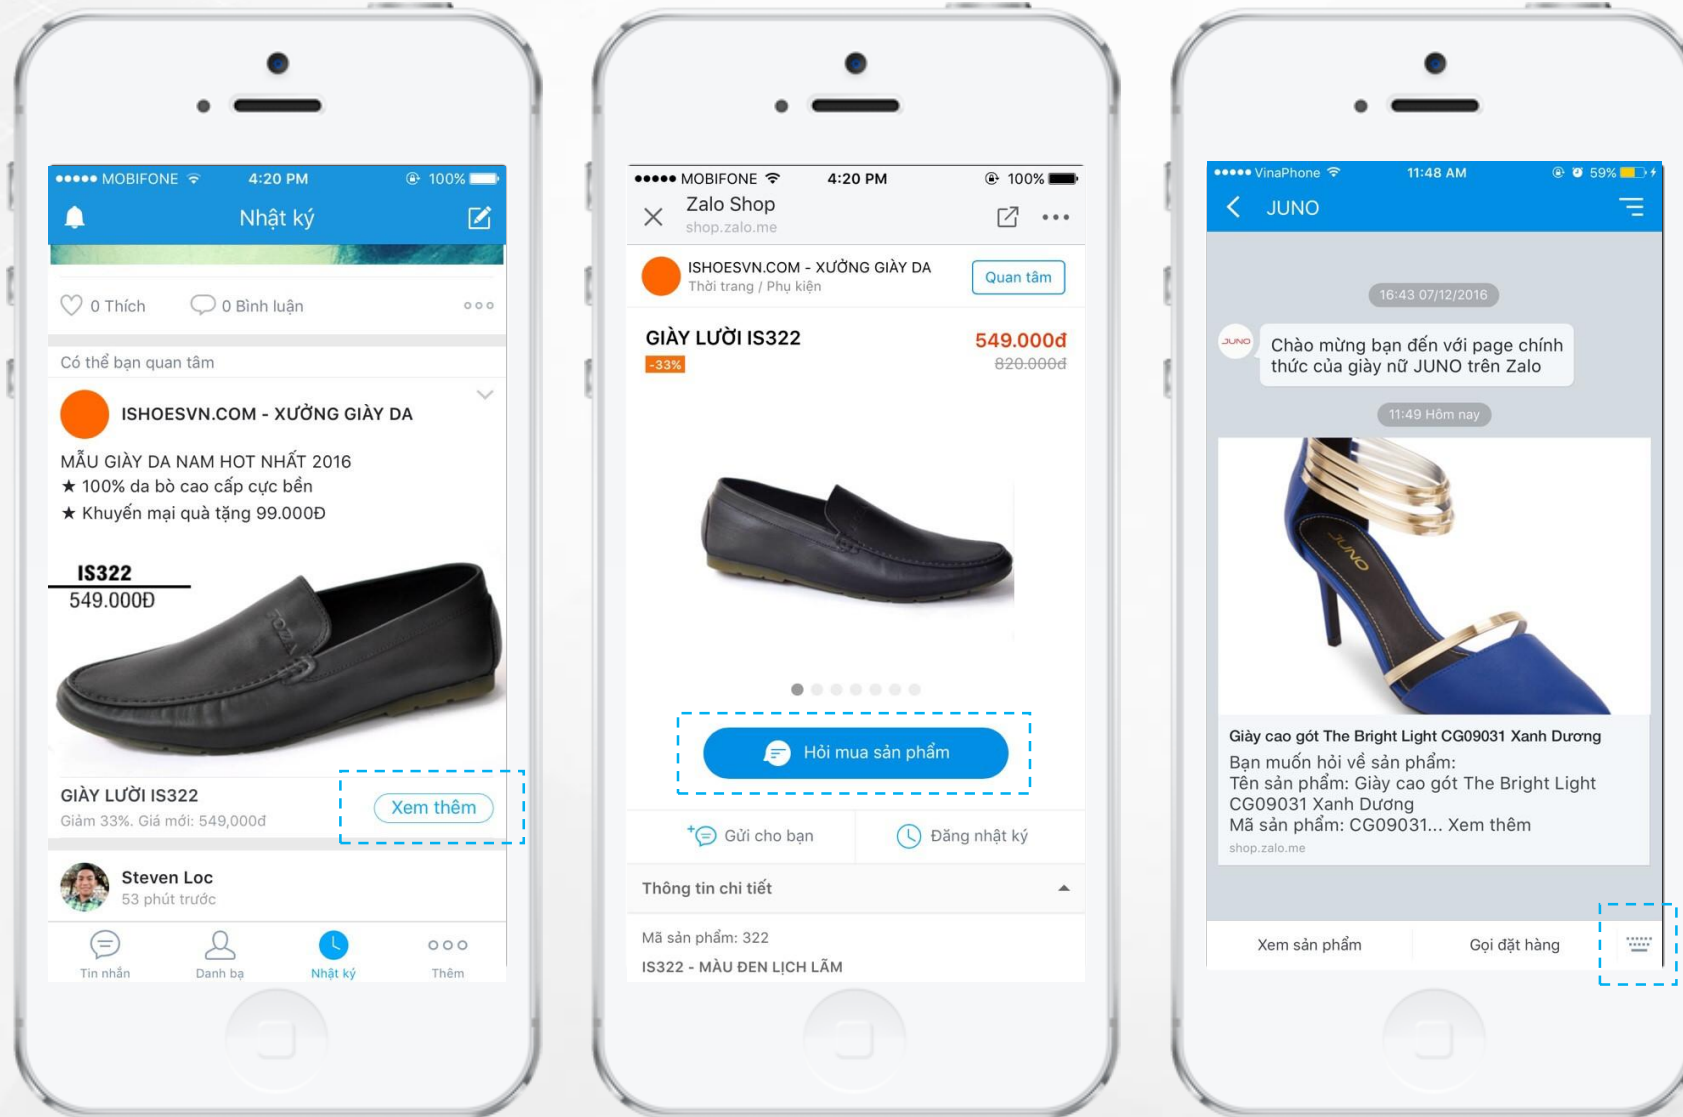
●●●●● MOBIFONE 4:20 PM 100%

Nhật ký

0 Thích 0 Bình luận

Có thể bạn quan tâm

ISHOESVN.COM - XƯỞNG GIÀY DA

MẪU GIÀY DA NAM HOT NHẤT 2016
★ 100% da bò cao cấp cực bền
★ Khuyến mại quà tặng 99.000Đ

IS322
549.000Đ

GIÀY LƯỜI IS322
Giảm 33%. Giá mới: 549,000đ

Xem thêm

Steven Loc
53 phút trước

Tin nhắn Danh bạ Nhật ký Thêm

●●●●● MOBIFONE 4:20 PM 100%

Zalo Shop
shop.zalo.me

ISHOESVN.COM - XƯỞNG GIÀY DA
Thời trang / Phụ kiện

Quan tâm

GIÀY LƯỜI IS322
-33%
549.000đ
820.000đ

Hỏi mua sản phẩm

Gửi cho bạn Đăng nhật ký

Thông tin chi tiết

Mã sản phẩm: 322
IS322 - MÀU ĐEN LỊCH LÃM

●●●●● VinaPhone 11:48 AM 59%

JUNO

16:43 07/12/2016

Chào mừng bạn đến với page chính thức của giày nữ JUNO trên Zalo

11:49 Hôm nay

Giày cao gót The Bright Light CG09031 Xanh Dương
Bạn muốn hỏi về sản phẩm:
Tên sản phẩm: Giày cao gót The Bright Light CG09031 Xanh Dương
Mã sản phẩm: CG09031... Xem thêm
shop.zalo.me

Xem sản phẩm Gọi đặt hàng